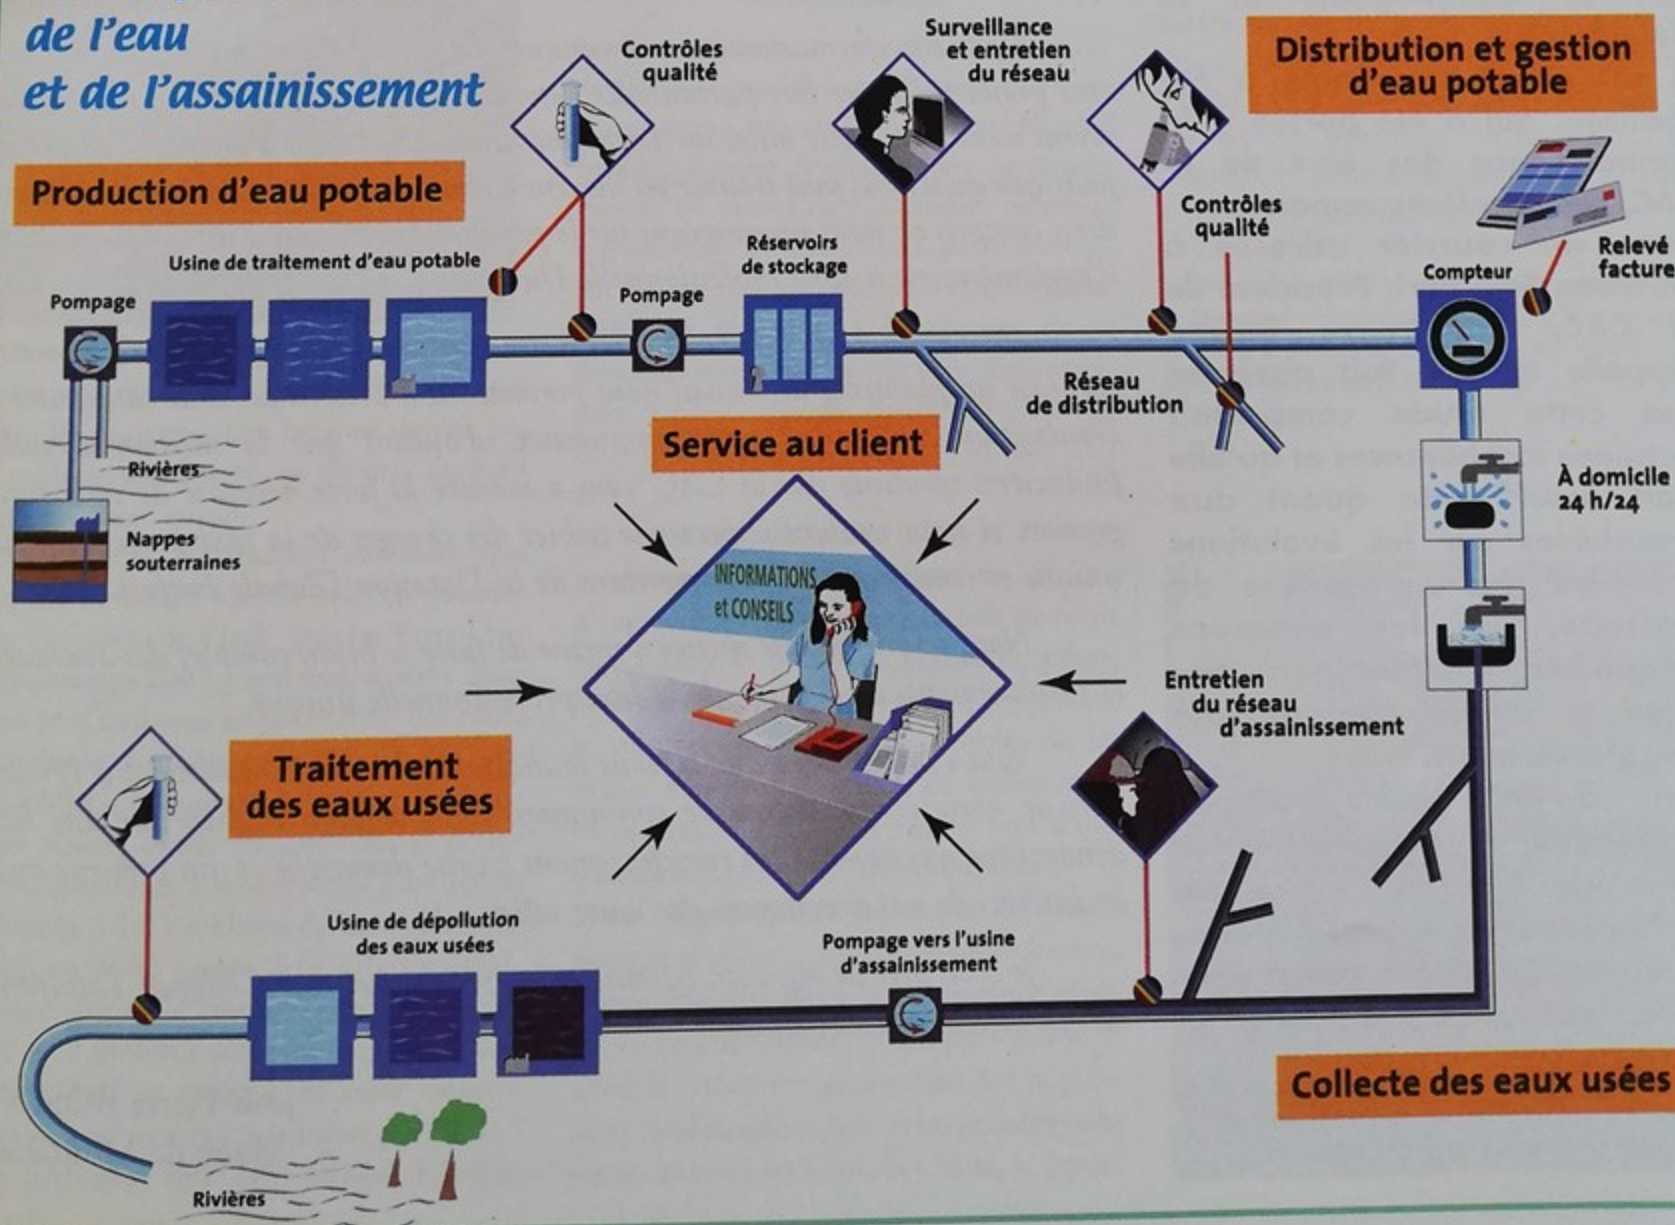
de l'eau
et de l'assainissement

Production d'eau potable

Contrôles qualité

Surveillance et entretien du réseau

Distribution et gestion d'eau potable

Usine de traitement d'eau potable

Pompage

Pompage

Réservoirs de stockage

Contrôles qualité

Compteur

Relevé facture

Rivières

Nappes souterraines

Réseau de distribution

Service au client

INFORMATIONS et CONSEILS

À domicile 24 h/24

Entretien du réseau d'assainissement

Traitement des eaux usées

Usine de dépollution des eaux usées

Pompage vers l'usine d'assainissement

Collecte des eaux usées

Rivières